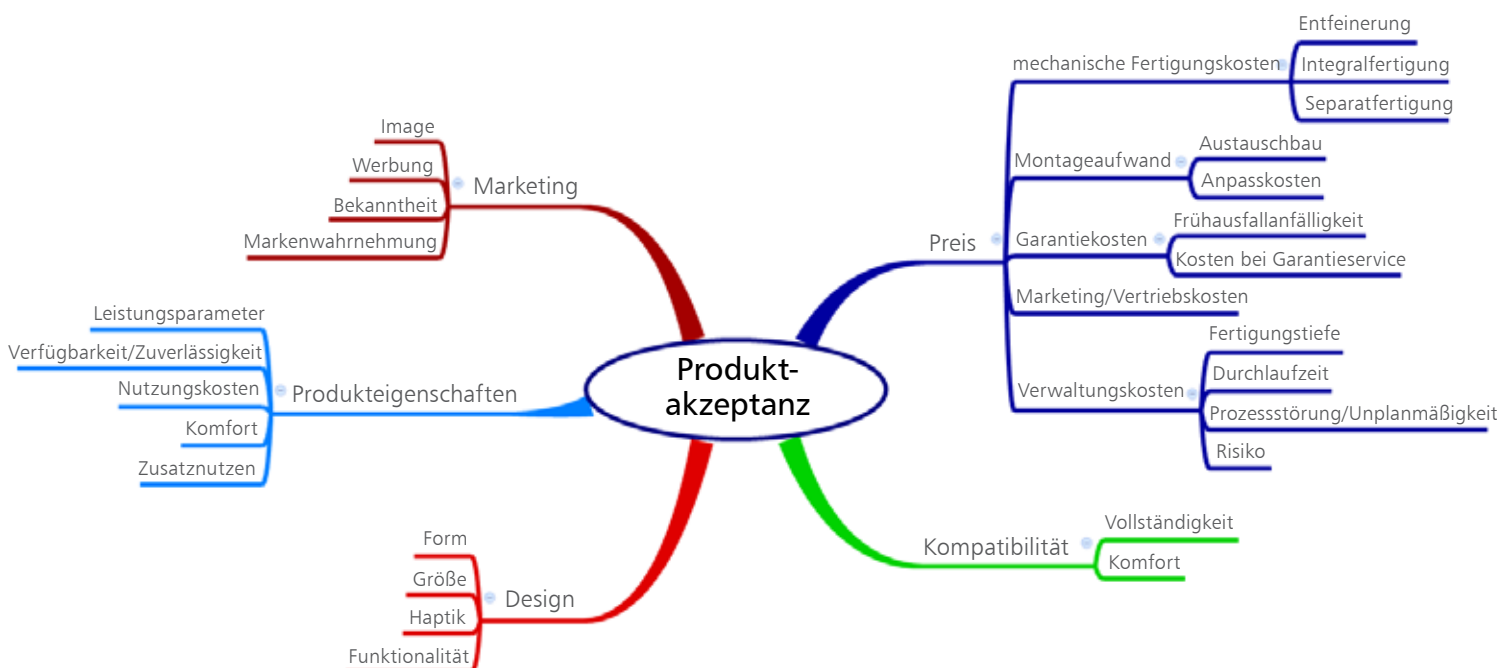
Produkt-
akzeptanz

Marketing
Image
Werbung
Bekanntheit
Markenwahrnehmung

Produkteigenschaften
Leistungsparameter
Verfügbarkeit/Zuverlässigkeit
Nutzungskosten
Komfort
Zusatznutzen

Design
Form
Größe
Haptik
Funktionalität

Preis
mechanische Fertigungskosten
Entfeinerung
Integralfertigung
Separatfertigung
Montageaufwand
Austauschbau
Anpasskosten
Garantiekosten
Frühausfallanfälligkeit
Kosten bei Garantieservice
Marketing/Vertriebskosten
Verwaltungskosten
Fertigungstiefe
Durchlaufzeit
Prozessstörung/Unplanmäßigkeit
Risiko

Kompatibilität
Vollständigkeit
Komfort